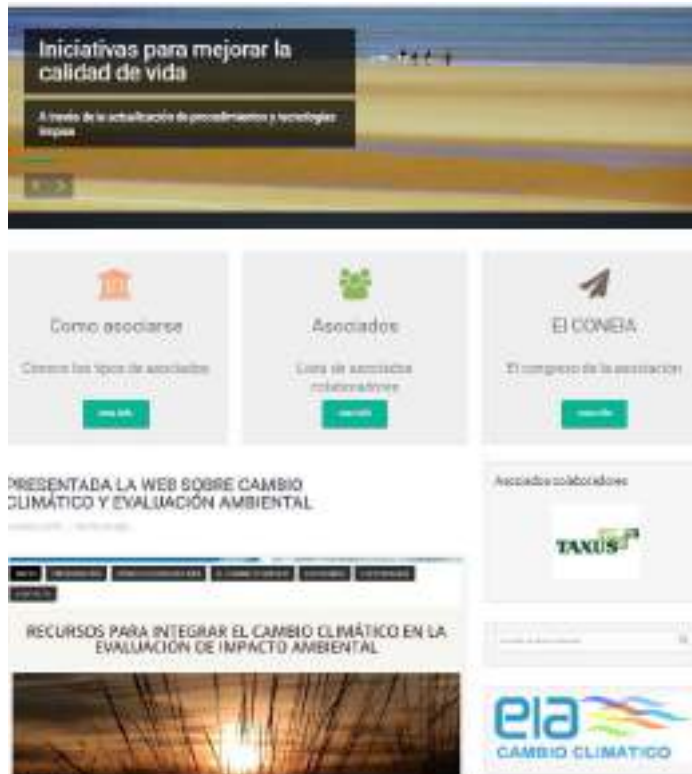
Iniciativas para mejorar la calidad de vida

A través de la actualización de procedimientos y tecnologías limpias

Como asociarse

Conoce los tipos de asociados

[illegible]

Asociados

Lista de asociados colaboradores

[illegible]

El CONEIA

El congreso de la asociación

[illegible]

PRESENTADA LA WEB SOBRE CAMBIO CLIMÁTICO Y EVALUACIÓN AMBIENTAL

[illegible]

Asociados colaboradores

TAXUS

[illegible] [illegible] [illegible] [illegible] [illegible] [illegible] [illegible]

RECURSOS PARA INTEGRAR EL CAMBIO CLIMÁTICO EN LA EVALUACIÓN DE IMPACTO AMBIENTAL

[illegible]

eia

CAMBIO CLIMÁTICO